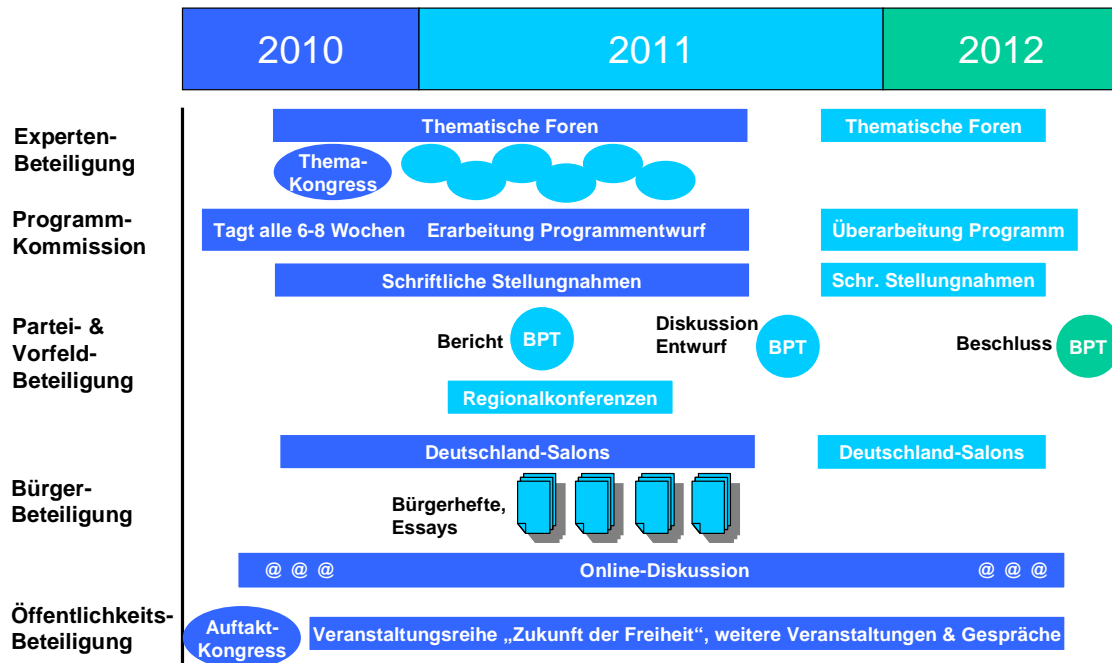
| 2010 | 2011 | 2012 |
|---|---|---|

Experten-Beteiligung

Thematische Foren

Thematische Foren

Thema-Kongress

Programm-Kommission

Tagt alle 6-8 Wochen Erarbeitung Programmentwurf

Überarbeitung Programm

Schriftliche Stellungnahmen

Schr. Stellungnahmen

Partei- & Vorfeld-Beteiligung

Bericht BPT

Diskussion Entwurf BPT

Beschluss BPT

Regionalkonferenzen

Deutschland-Salons

Deutschland-Salons

Bürger-Beteiligung

Bürgerhefte, Essays

@ @ @ Online-Diskussion @ @ @

Öffentlichkeits-Beteiligung

Auftakt-Kongress

Veranstaltungsreihe „Zukunft der Freiheit“, weitere Veranstaltungen & Gespräche